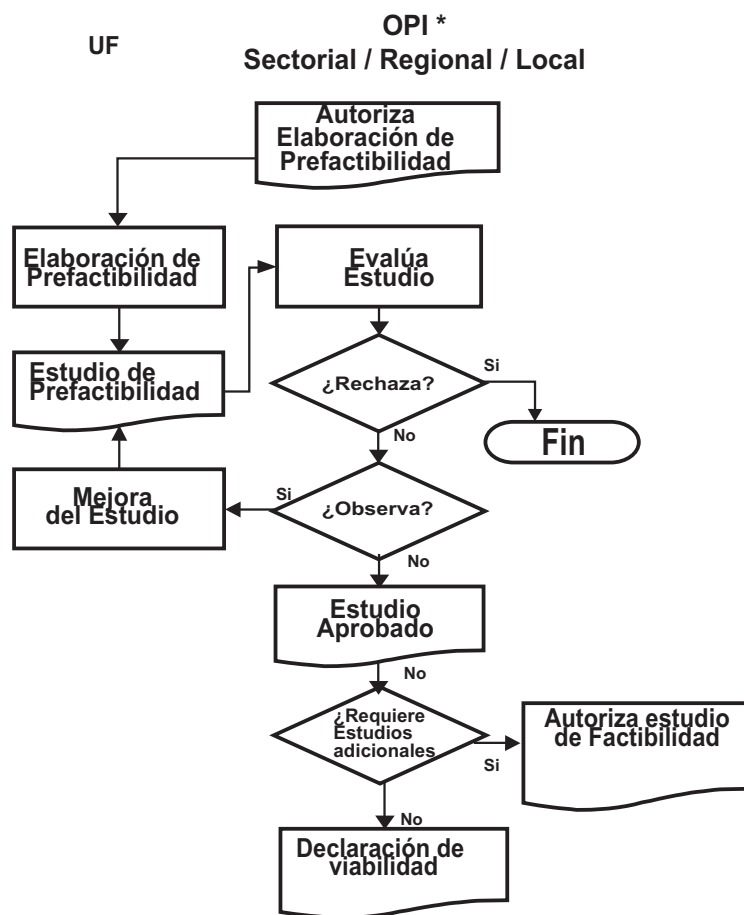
UF

OPI *
Sectorial / Regional / Local

Autoriza Elaboración de Prefactibilidad

Elaboración de Prefactibilidad

Evalúa Estudio

Estudio de Prefactibilidad

¿Rechaza?

Si

Fin

No

Mejora del Estudio

Si

¿Observa?

No

Estudio Aprobado

No

¿Requiere Estudios adicionales

Si

Autoriza estudio de Factibilidad

No

Declaración de viabilidad